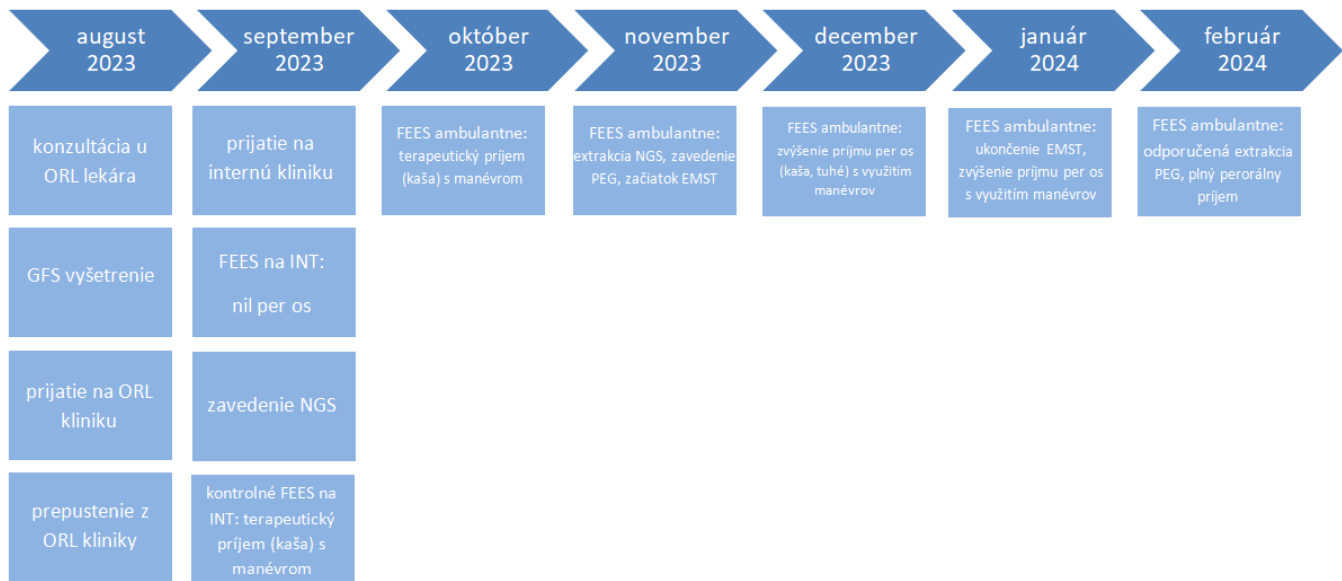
august 2023

konzultácia u ORL lekára

GFS vyšetrenie

prijatie na ORL kliniku

prepustenie z ORL kliniky

september 2023

prijatie na internú kliniku

FEES na INT: nil per os

zavedenie NGS

kontrolné FEES na INT: terapeutický príjem (kaša) s manévrom

október 2023

FEES ambulantne: terapeutický príjem (kaša) s manévrom

november 2023

FEES ambulantne: extrakcia NGS, zavedenie PEG, začiatok EMST

december 2023

FEES ambulantne: zvýšenie príjmu per os (kaša, tuhé) s využitím manévrov

január 2024

FEES ambulantne: ukončenie EMST, zvýšenie príjmu per os s využitím manévrov

február 2024

FEES ambulantne: odporučená extrakcia PEG, plný perorálny príjem